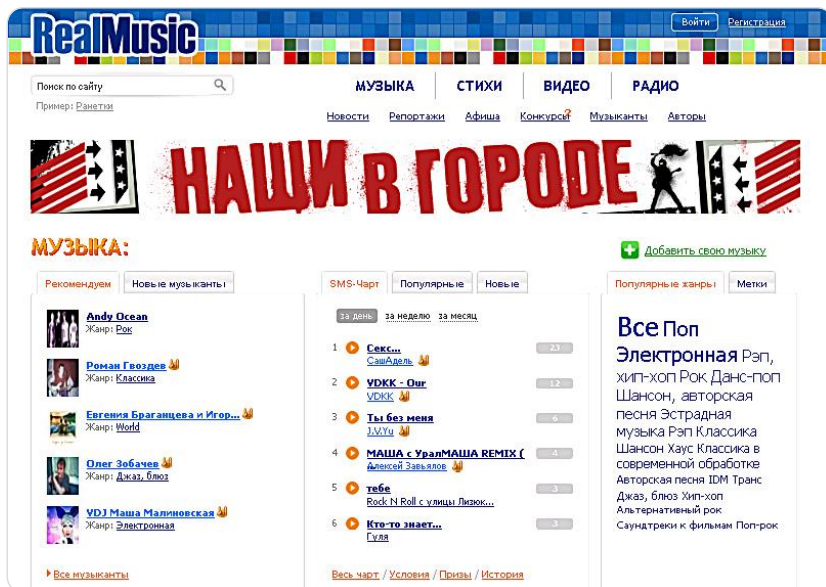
RealMusic

Войти Регистрация

Поиск по сайту
Пример: Ранетки

МУЗЫКА | СТИХИ | ВИДЕО | РАДИО

Новости Репортажи Афиша Конкурсы2 Музыканты Авторы

НАШИ В ГОРОДЕ

МУЗЫКА:

Добавить свою музыку

Рекомендуем | Новые музыканты

Andy Ocean
Жанр: Рок

Роман Гвоздев
Жанр: Классика

Евгения Браганцева и Игор...
Жанр: World

Олег Зобачев
Жанр: Джаз, блюз

VDJ Маша Малиновская
Жанр: Электронная

Все музыканты

SMS-Чарт | Популярные | Новые

за день за неделю за месяц

1 Секс... СашАдель 23
2 VDKK - Our VDKK 12
3 Ты без меня J.V.Yu 6
4 МАША с УралМАША REMIX ( Алексей Завьялов 4
5 тебе Rock N Roll с улицы Лизюк... 3
6 Кто-то знает... Гуля 3

Весь чарт / Условия / Призы / История

Популярные жанры | Метки

Все Поп Электронная Рэп, хип-хоп Рок Данс-поп Шансон, авторская песня Эстрадная музыка Рэп Классика Шансон Хаус Классика в современной обработке Авторская песня IDM Транс Джаз, блюз Хип-хоп Альтернативный рок Саундтреки к фильмам Поп-рок